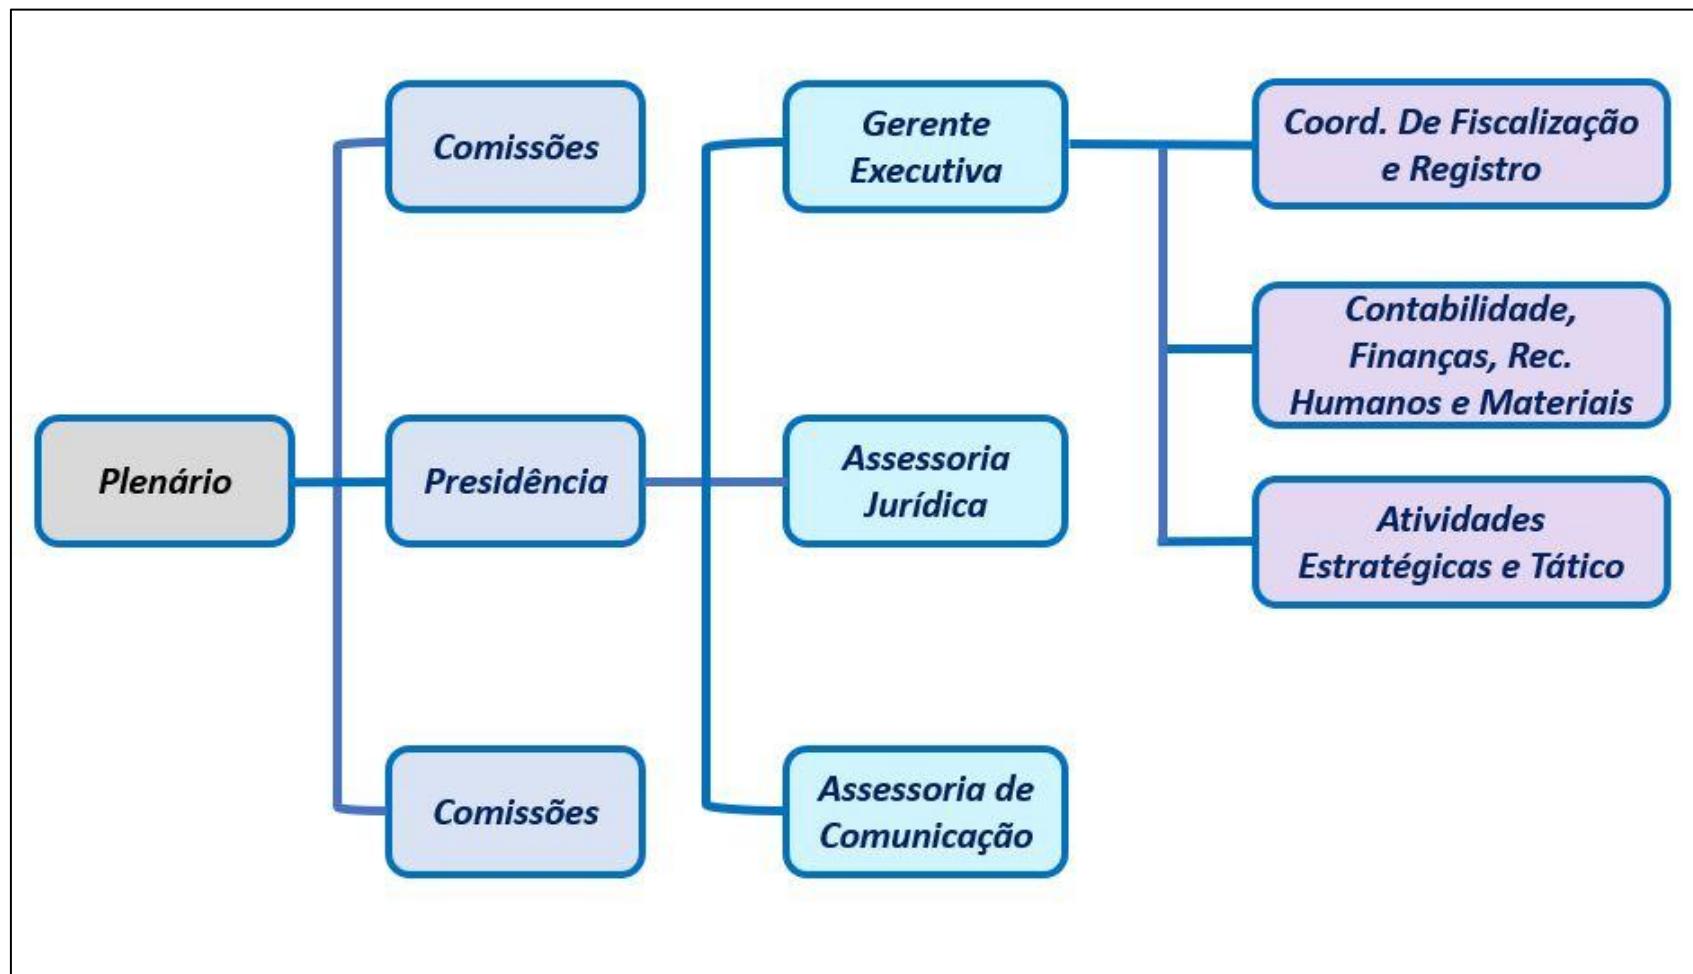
Plenário

Comissões

Presidência

Comissões

Gerente Executiva

Assessoria Jurídica

Assessoria de Comunicação

Coord. De Fiscalização e Registro

Contabilidade, Finanças, Rec. Humanos e Materiais

Atividades Estratégicas e Tático